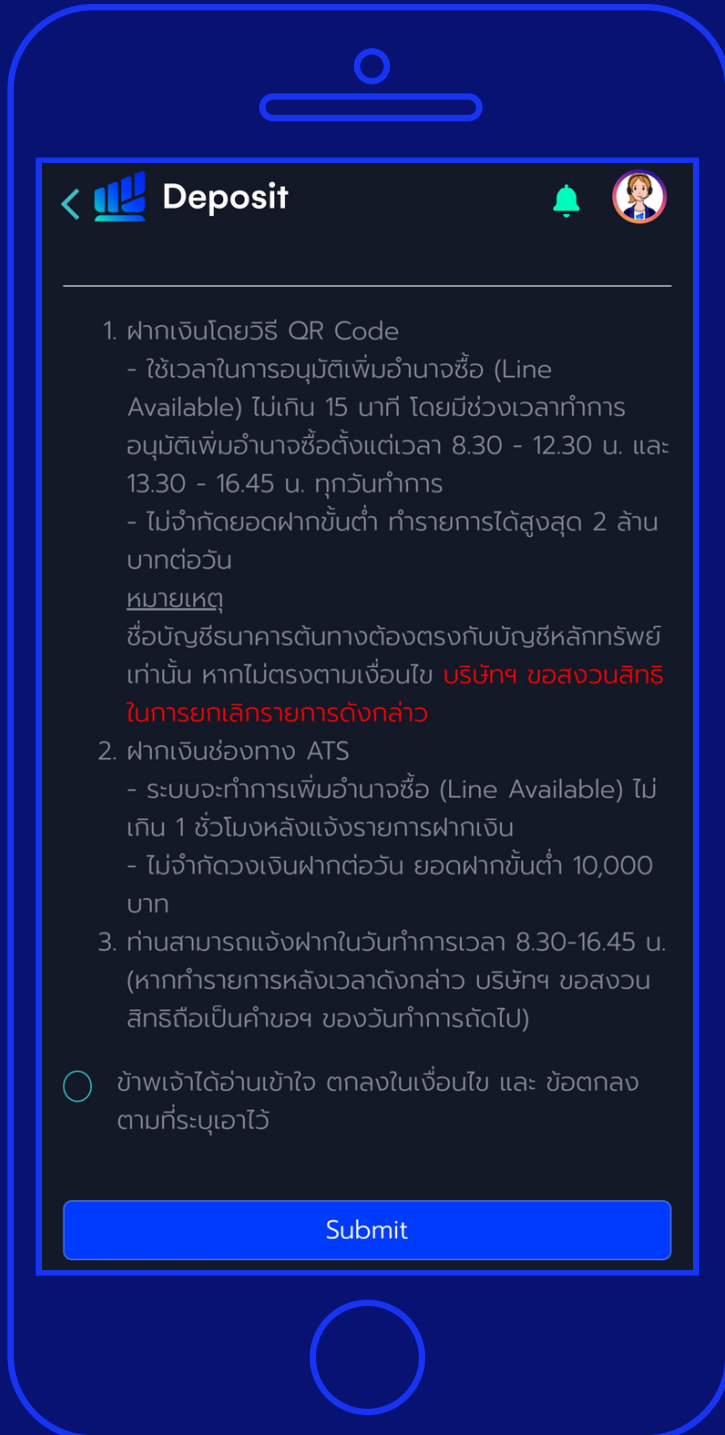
Deposit

1. ฝากเงินโดยวิธี QR Code
- ใช้เวลาในการอนุมัติเพิ่มอำนาจซื้อ (Line Available) ไม่เกิน 15 นาที โดยมีช่วงเวลาทำการอนุมัติเพิ่มอำนาจซื้อตั้งแต่เวลา 8.30 - 12.30 น. และ 13.30 - 16.45 น. ทุกวันทำการ
- ไม่จำกัดยอดฝากขั้นต่ำ ทำรายการได้สูงสุด 2 ล้านบาทต่อวัน
หมายเหตุ
ชื่อบัญชีธนาคารต้นทางต้องตรงกับบัญชีหลักทรัพย์เท่านั้น หากไม่ตรงตามเงื่อนไข บริษัทฯ ขอสงวนสิทธิในการยกเลิกรายการดังกล่าว
2. ฝากเงินช่องทาง ATS
- ระบบจะทำการเพิ่มอำนาจซื้อ (Line Available) ไม่เกิน 1 ชั่วโมงหลังแจ้งรายการฝากเงิน
- ไม่จำกัดวงเงินฝากต่อวัน ยอดฝากขั้นต่ำ 10,000 บาท
3. ท่านสามารถแจ้งฝากในวันทำการเวลา 8.30-16.45 น. (หากทำรายการหลังเวลาดังกล่าว บริษัทฯ ขอสงวนสิทธิถือเป็นคำขอฯ ของวันทำการถัดไป)

ข้าพเจ้าได้อ่านเข้าใจ ตกลงในเงื่อนไข และ ข้อตกลงตามที่ระบุเอาไว้

Submit